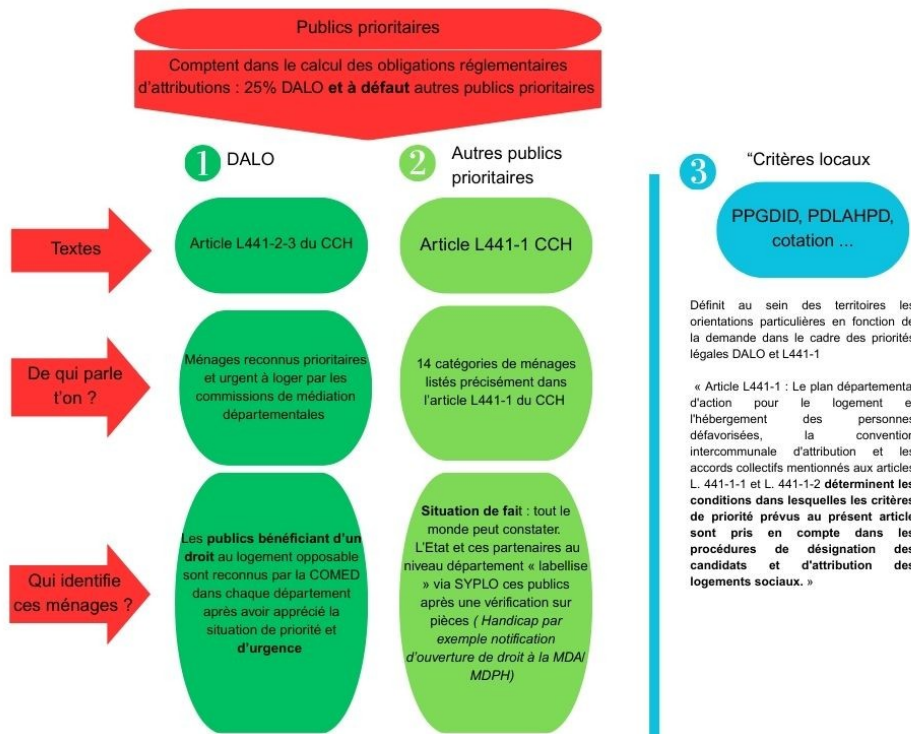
Publics prioritaires

Comptent dans le calcul des obligations réglementaires d'attributions : 25% DALO **et à défaut** autres publics prioritaires

1 DALO

2 Autres publics prioritaires

3 "Critères locaux

Textes

Article L441-2-3 du CCH

Article L441-1 CCH

PPGDID, PDLAHPD, cotation ...

De qui parle t'on ?

Ménages reconnus prioritaires et urgent à loger par les commissions de médiation départementales

14 catégories de ménages listés précisément dans l'article L441-1 du CCH

Définit au sein des territoires les orientations particulières en fonction de la demande dans le cadre des priorités légales DALO et L441-1

« Article L441-1 : Le plan départemental d'action pour le logement et l'hébergement des personnes défavorisées, la convention intercommunale d'attribution et les accords collectifs mentionnés aux articles L. 441-1-1 et L. 441-1-2 **déterminent les conditions dans lesquelles les critères de priorité prévus au présent article sont pris en compte dans les procédures de désignation des candidats et d'attribution des logements sociaux.** »

Qui identifie ces ménages ?

Les **publics bénéficiant d'un droit** au logement opposable sont reconnus par la COMED dans chaque département après avoir apprécié la situation de priorité et **d'urgence**

**Situation de fait** : tout le monde peut constater. L'Etat et ces partenaires au niveau département « labellise » via SYPLO ces publics après une vérification sur pièces *( Handicap par exemple notification d'ouverture de droit à la MDA/ MDPH)*